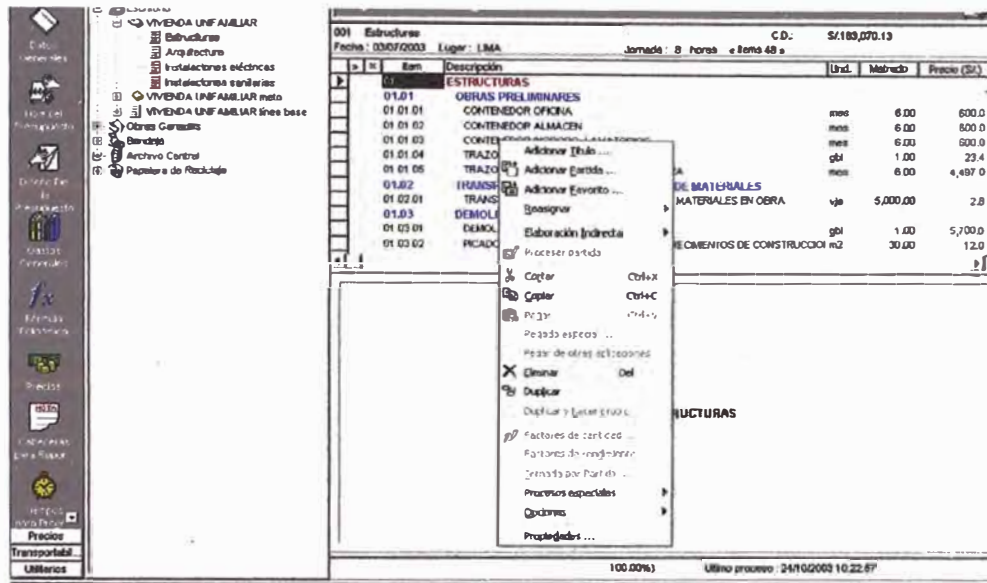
Datos Generales
Hoja del Presupuesto
Cálculo De la Producción
Gastos Generales
Fórmula Polinómica
Precios
Cabeceras para Repor
Tiempos para Recur
Precios
Transportabil.
Utilitarios

VIVIENDA UNIFAMILIAR
Estructuras
Arquitectura
Instalaciones eléctricas
Instalaciones sanitarias
VIVIENDA UNIFAMILIAR meta
VIVIENDA UNIFAMILIAR línea base
Obras Generales
Bandeja
Archivo Central
Papelera de Reciclaje

001 Estructuras
Fecha : 03/07/2003 Lugar : LIMA
CD: S/.183,070.13
Jornada : 8 horas e llama 48 s

| | Item | Descripción | Und. | Metrado | Precio (S/.) |
|---|---|---|---|---|---|
| | 01 | ESTRUCTURAS | | | |
| | 01.01 | OBRAS PRELIMINARES | | | |
| | 01 01 01 | CONTENEDOR OFICINA | mes | 6.00 | 600.0 |
| | 01 01 02 | CONTENEDOR ALMACEN | mes | 6.00 | 600.0 |
| | 01 01 03 | CONTE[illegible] | mes | 6.00 | 600.0 |
| | 01 01 04 | TRAZO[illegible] | glb | 1.00 | 23.4 |
| | 01 01 05 | TRAZO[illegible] A | mes | 6.00 | 4,497 0 |
| | 01.02 | TRANS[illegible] DE MATERIALES | | | |
| | 01 02 01 | TRANS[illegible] MATERIALES EN OBRA | vje | 5,000.00 | 2.8 |
| | 01.03 | DEMOL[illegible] | | | |
| | 01 03 01 | DEMOL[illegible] | glb | 1.00 | 5,700.0 |
| | 01 03 02 | PICADO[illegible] RECIMIENTOS DE CONSTRUCCION | m2 | 30.00 | 12.0 |

Adicionar Título ...
Adicionar Partida ...
Adicionar Favorito ...
Reasignar
Elaboración Indirecta
Procesar partida
Cortar Ctrl+X
Copiar Ctrl+C
Pegar Ctrl+V
Pegado especial ...
Pegar de otras aplicaciones
Eliminar Del
Duplicar
Duplicar y Reemplazar
Factores de cantidad ...
Factores de rendimiento
Jornada por Partida ...
Procesos especiales
Opciones
Propiedades ...

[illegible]UCTURAS

100.00%) Ultimo proceso : 24/10/2003 10:22:57